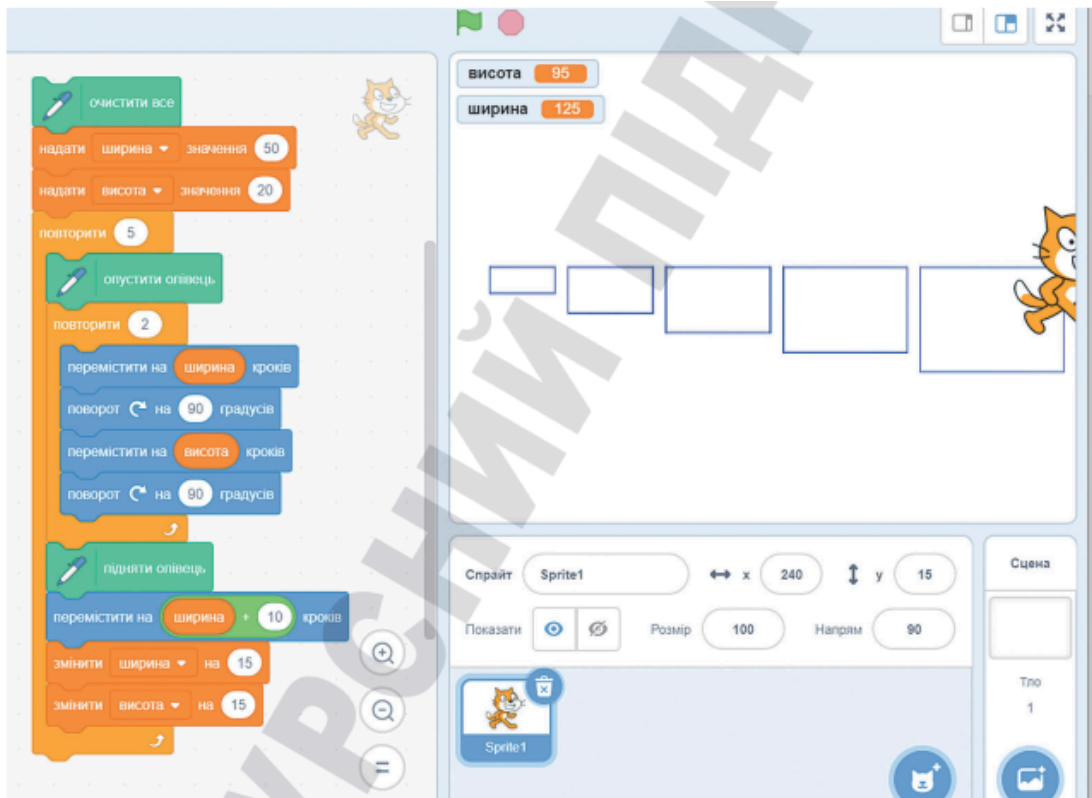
очистити все
надати ширина значення 50
надати висота значення 20
повторити 5
опустити олівець
повторити 2
перемістити на ширина кроків
поворот на 90 градусів
перемістити на висота кроків
поворот на 90 градусів
підняти олівець
перемістити на ширина + 10 кроків
змінити ширина на 15
змінити висота на 15

висота 95
ширина 125

Спрайт Sprite1 x 240 y 15
Показати Розмір 100 Напрям 90
Sprite1

Сцена
Тло
1

КУРСНИЙ ПІД